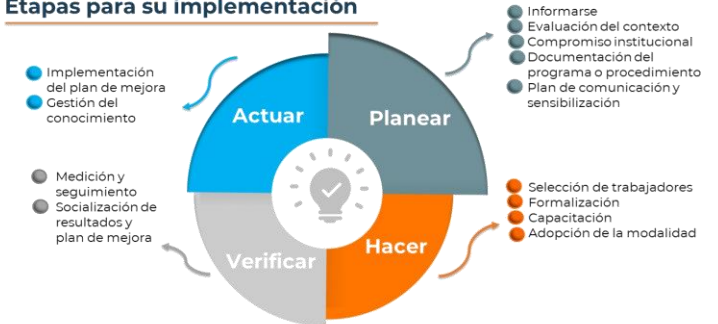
Etapas para su implementación

Informarse
Evaluación del contexto
Compromiso institucional
Documentación del programa o procedimiento
Plan de comunicación y sensibilización

Implementación del plan de mejora
Gestión del conocimiento

Actuar

Planear

Medición y seguimiento
Socialización de resultados y plan de mejora

Selección de trabajadores
Formalización
Capacitación
Adopción de la modalidad

Verificar

Hacer